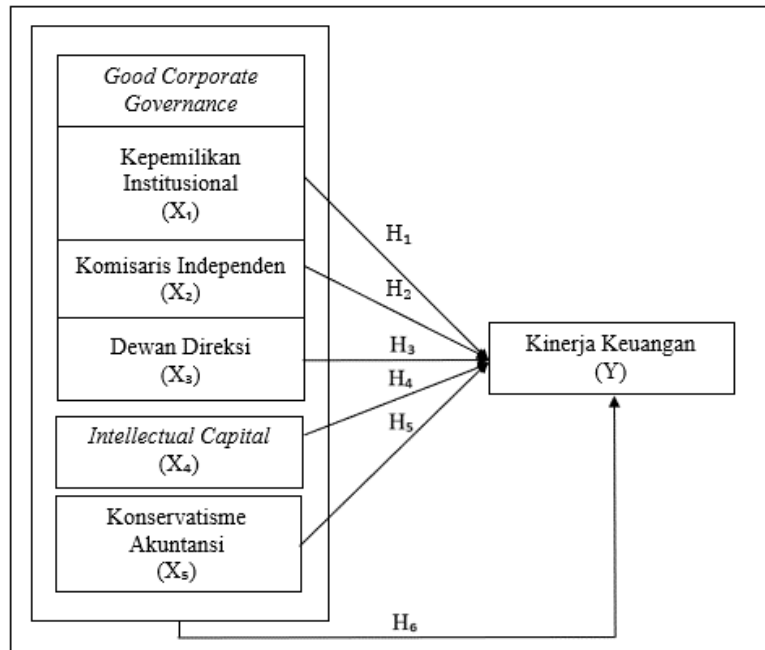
Good Corporate Governance

Kepemilikan Institusional
($X_1$)

Komisaris Independen
($X_2$)

Dewan Direksi
($X_3$)

Intellectual Capital
($X_4$)

Konservatisme Akuntansi
($X_5$)

$H_1$

$H_2$

$H_3$

$H_4$

$H_5$

Kinerja Keuangan
(Y)

$H_6$